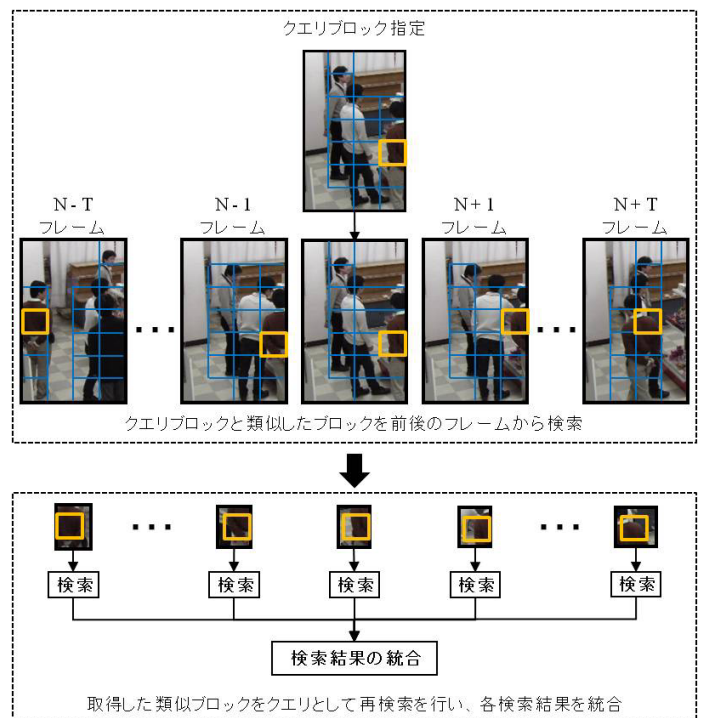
クエリブロック指定

N-T フレーム

N-1 フレーム

N+1 フレーム

N+T フレーム

・・・

・・・

クエリブロックと類似したブロックを前後のフレームから検索

・・・

・・・

検索

検索

検索

検索

検索

検索結果の統合

取得した類似ブロックをクエリとして再検索を行い、各検索結果を統合